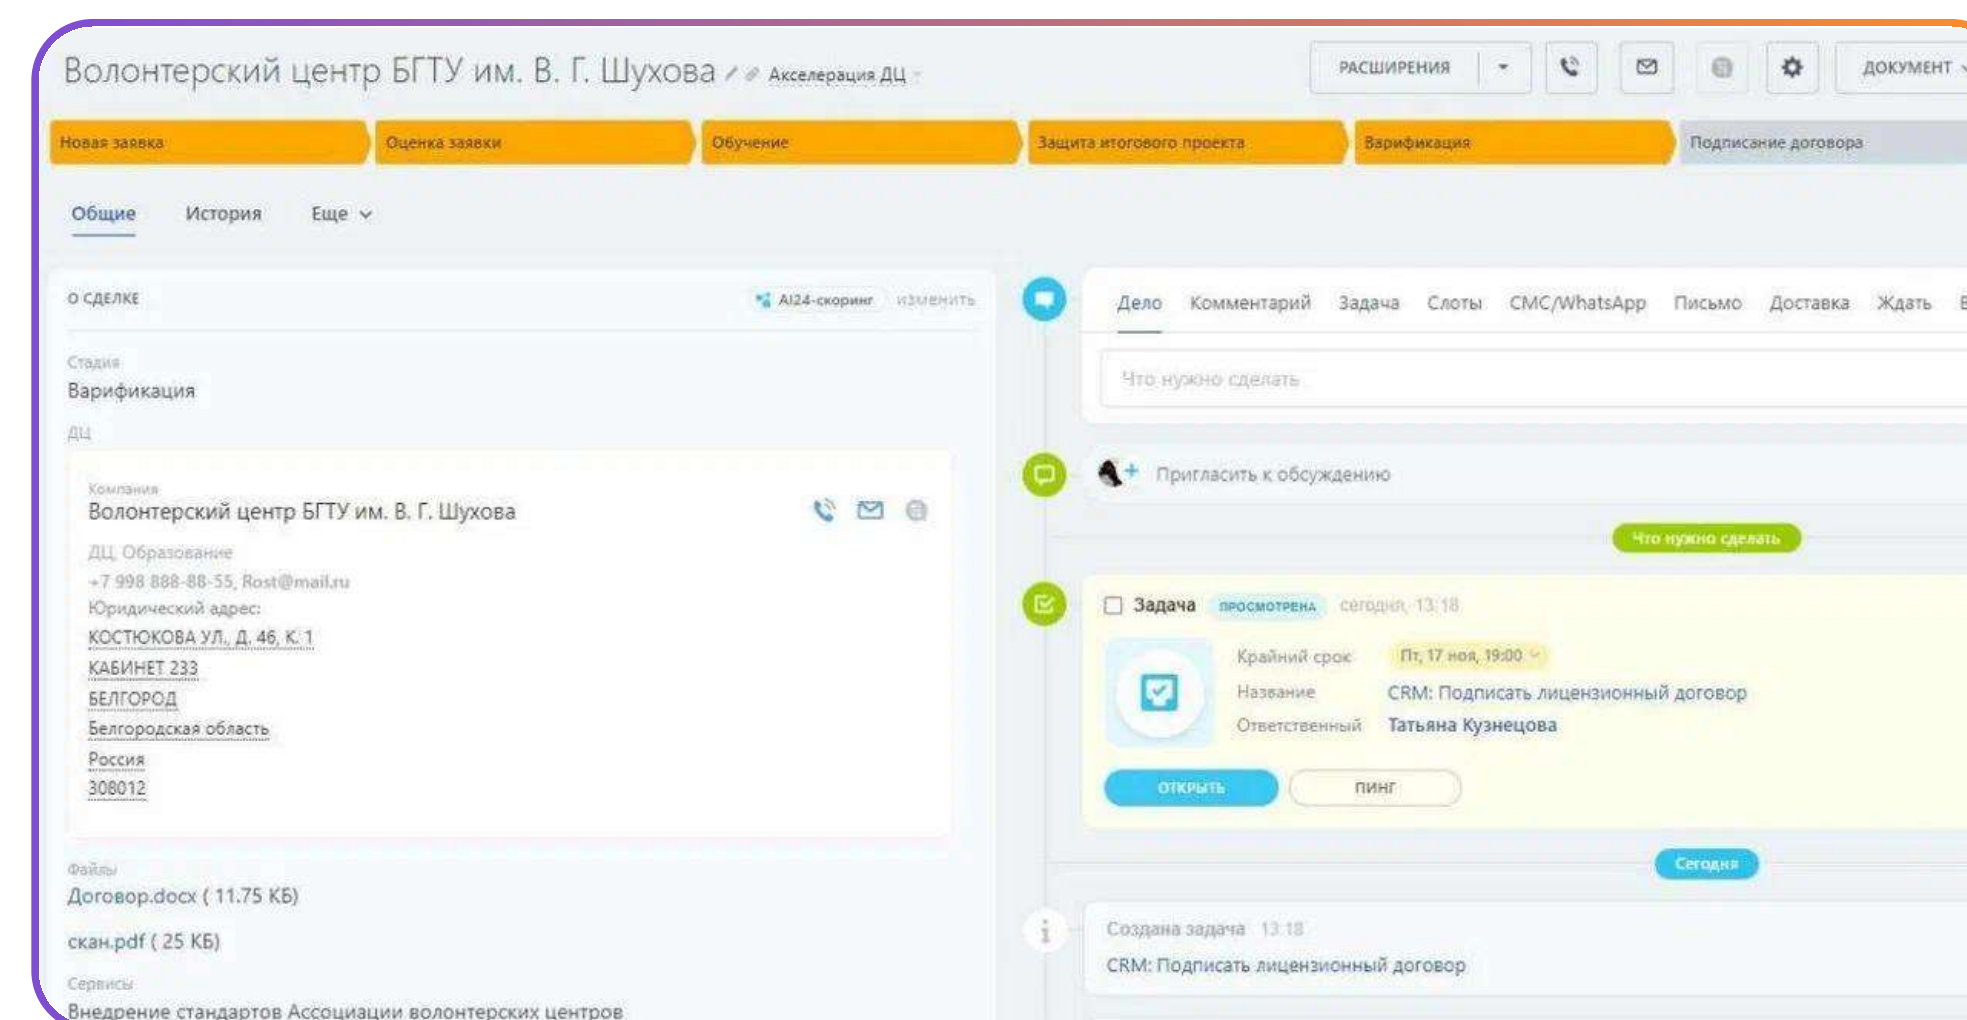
Волонтерский центр БГТУ им. В. Г. Шухова Акселерация ДЦ

РАСШИРЕНИЯ

ДОКУМЕНТ

Новая заявка | Оценка заявки | Обучение | Защита итогового проекта | Варификация | Подписание договора

Общие История Еще

О СДЕЛКЕ

AI24-скоринг изменить

Стадия
Варификация

ДЦ

Компания
Волонтерский центр БГТУ им. В. Г. Шухова

ДЦ, Образование
+7 998 888-88-55, Rost@mail.ru
Юридический адрес:
КОСТЮКОВА УЛ., Д. 46, К. 1
КАБИНЕТ 233
БЕЛГОРОД
Белгородская область
Россия
308012

Файлы
Договор.docx ( 11.75 КБ)

скан.pdf ( 25 КБ)

Сервисы
Внедрение стандартов Ассоциации волонтерских центров

Дело Комментарий Задача Слоты СМС/WhatsApp Письмо Доставка Ждать

Что нужно сделать

Пригласить к обсуждению

Что нужно сделать

Задача ПРОСМОТРЕНА сегодня, 13:18

Крайний срок Пт, 17 ноя, 19:00
Название CRM: Подписать лицензионный договор
Ответственный Татьяна Кузнецова

ОТКРЫТЬ ПИНГ

Сегодня

Создана задача 13:18
CRM: Подписать лицензионный договор